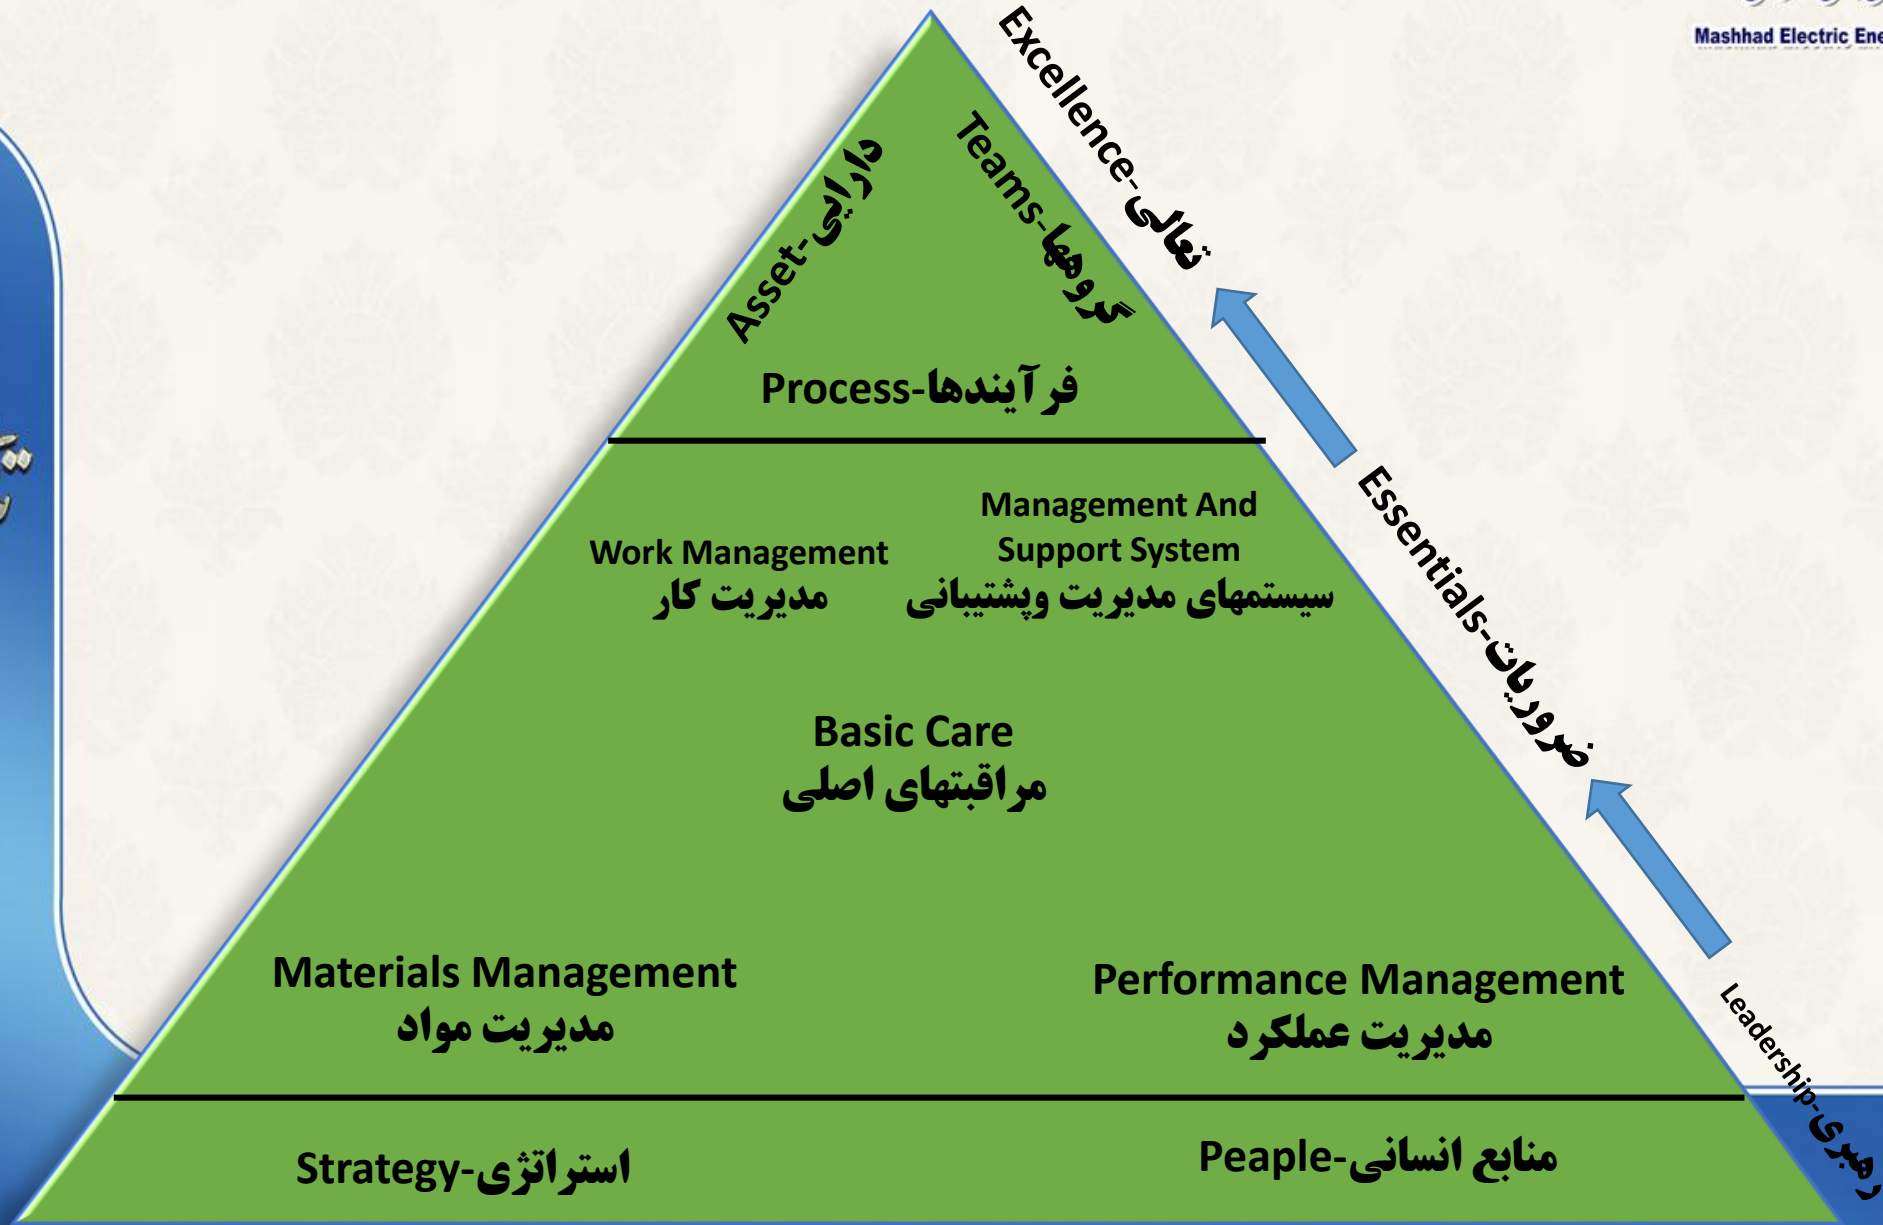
Mashhad Electric Ene

Excellence-تعالی

Asset-دارایی

Teams-گروهها

Process-فرآیندها

Essentials-ضروریات

Management And Support System
سیستمهای مدیریت وپشتیبانی

Work Management
مدیریت کار

Basic Care
مراقبتهای اصلی

Materials Management
مدیریت مواد

Performance Management
مدیریت عملکرد

Leadership-رهبری

Strategy-استراتژی

Peaple-منابع انسانی